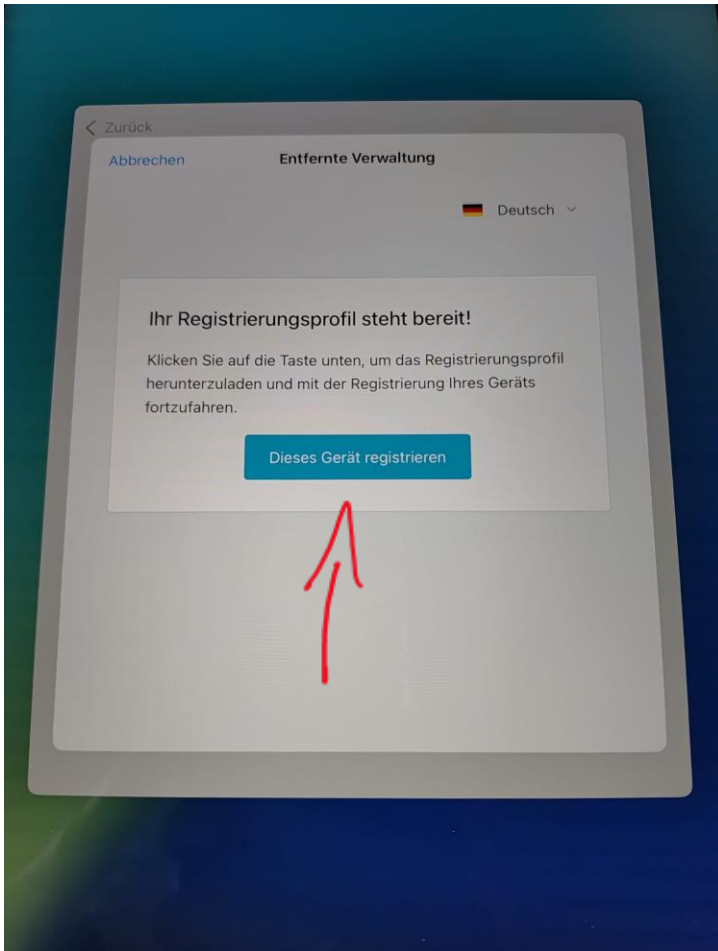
Zurück

Abbrechen

Entfernte Verwaltung

Deutsch

Ihr Registrierungsprofil steht bereit!

Klicken Sie auf die Taste unten, um das Registrierungsprofil herunterzuladen und mit der Registrierung Ihres Geräts fortzufahren.

Dieses Gerät registrieren